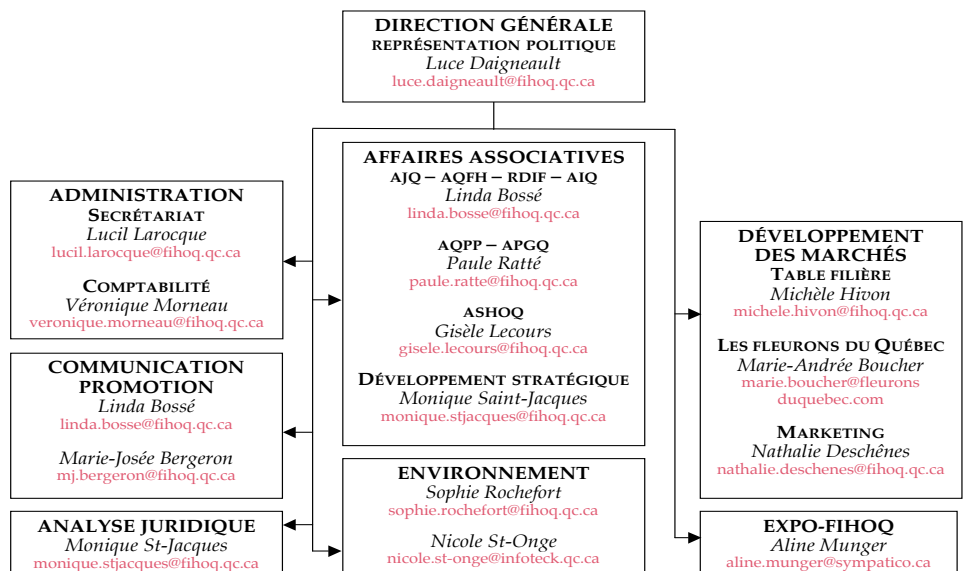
DIRECTION GÉNÉRALE
REPRÉSENTATION POLITIQUE
Luce Daigneault
luce.daigneault@fihoq.qc.ca

ADMINISTRATION
SECRÉTARIAT
Lucil Larocque
lucil.larocque@fihoq.qc.ca

COMPTABILITÉ
Véronique Morneau
veronique.morneau@fihoq.qc.ca

COMMUNICATION
PROMOTION
Linda Bossé
linda.bosse@fihoq.qc.ca

Marie-Josée Bergeron
mj.bergeron@fihoq.qc.ca

ANALYSE JURIDIQUE
Monique St-Jacques
monique.stjacques@fihoq.qc.ca

AFFAIRES ASSOCIATIVES
AJQ – AQFH – RDIF – AIQ
Linda Bossé
linda.bosse@fihoq.qc.ca

AQPP – APGQ
Paule Ratté
paule.ratte@fihoq.qc.ca

ASHOQ
Gisèle Lecours
gisele.lecours@fihoq.qc.ca

DÉVELOPPEMENT STRATÉGIQUE
Monique Saint-Jacques
monique.stjacques@fihoq.qc.ca

ENVIRONNEMENT
Sophie Rochefort
sophie.rochefort@fihoq.qc.ca

Nicole St-Onge
nicole.st-onge@infoteck.qc.ca

DÉVELOPPEMENT
DES MARCHÉS
TABLE FILIÈRE
Michèle Hivon
michele.hivon@fihoq.qc.ca

LES FLEURONS DU QUÉBEC
Marie-Andrée Boucher
marie.boucher@fleurons
duquebec.com

MARKETING
Nathalie Deschênes
nathalie.deschenes@fihoq.qc.ca

EXPO-FIHOQ
Aline Munger
aline.munger@sympatico.ca